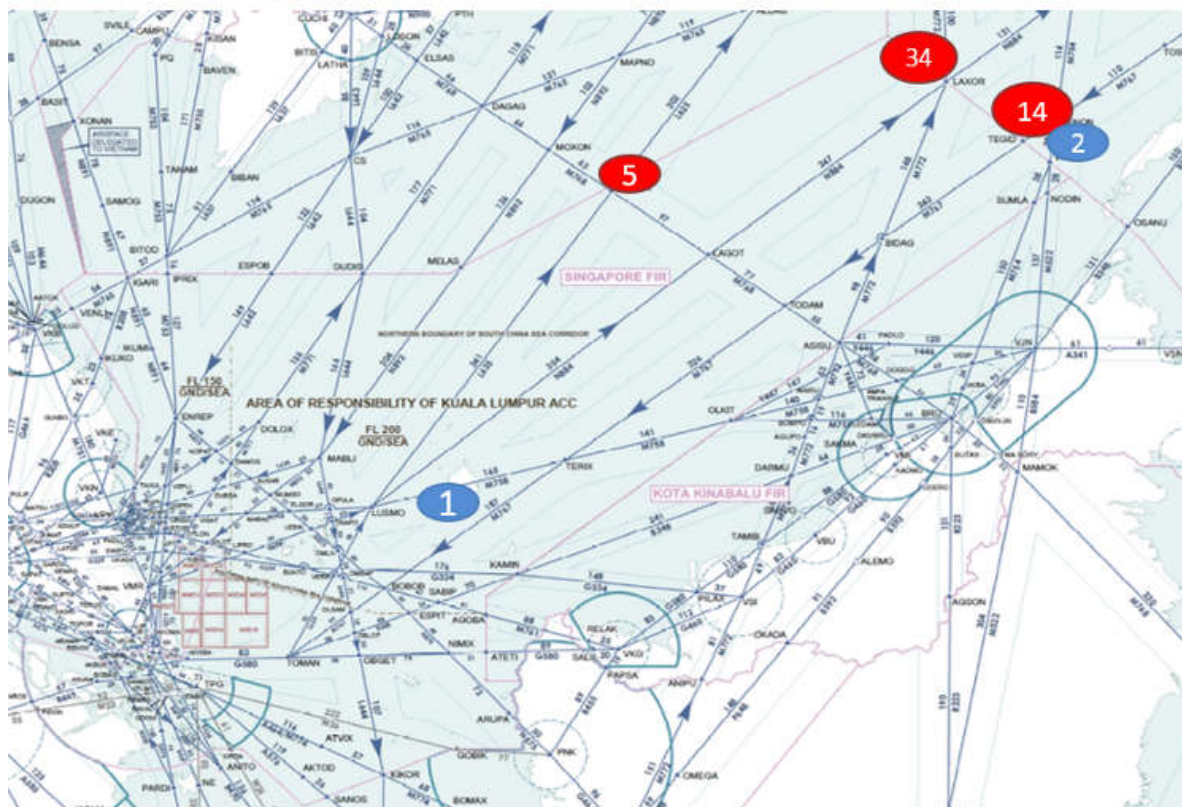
34

14

2

5

SINGAPORE FIR

NORTHERN BOUNDARY OF SOUTH CHINA SEA CORRIDOR

AREA OF RESPONSIBILITY OF KUALA LUMPUR ACC

FL 150 GND/SEA

FL 200 GND/SEA

KOTA KINABALU FIR

1

LAXOR
TEGID
NODIN
SUMLA
OSANU
MAPNO
DAGAG
MOXON
ELSAS
LATHA
BENSA
CAMPU
KISAN
BAVEN
BASIT
KONAN
TANAM
SIBAN
DUGON
SAMOG
BITOD
KIARI
IPRIX
ESPOB
DUDIS
MELAS
LAGOT
BIDAG
TODAM
ASISU
PADLO
OLKIT
TERIX
LUSMO
MABLI
DOLOX
ENREP
KAMIN
SABIP
BOBOB
AGOBA
ESPIT
NIMIX
ATETI
TOMAN
OBGET
RELAK
PAPSA
ANIPU
OKADA
AGGON
ALEMO
TAMBI
DARMU
MAMOK
ARUPA
OMEGA
ATVIX
AKTOD
KIKOR
BOMAX
SANOS
PARDI
ANITO
VKG
VSI
VBU
VJN
VSN
CS
G580
G334
M758
M767
M768
M772
N884
A341